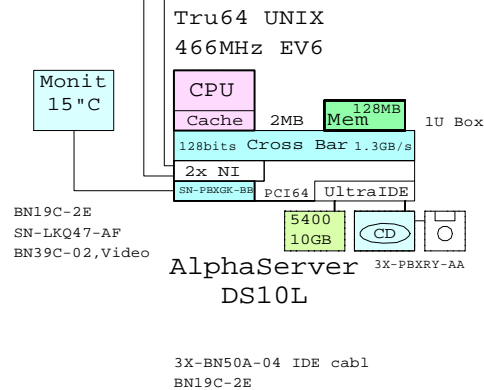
Tru64 UNIX
466MHz EV6

Monit
15"C

CPU
Cache 2MB
128MB
Mem
1U Box

128bits Cross Bar 1.3GB/s
2x NI
SN-PBXGK-BB PCI64 UltraIDE

BN19C-2E
SN-LKQ47-AF
BN39C-02,Video

5400
10GB
CD
3X-PBXRY-AA

AlphaServer
DS10L

3X-BN50A-04 IDE cabl
BN19C-2E